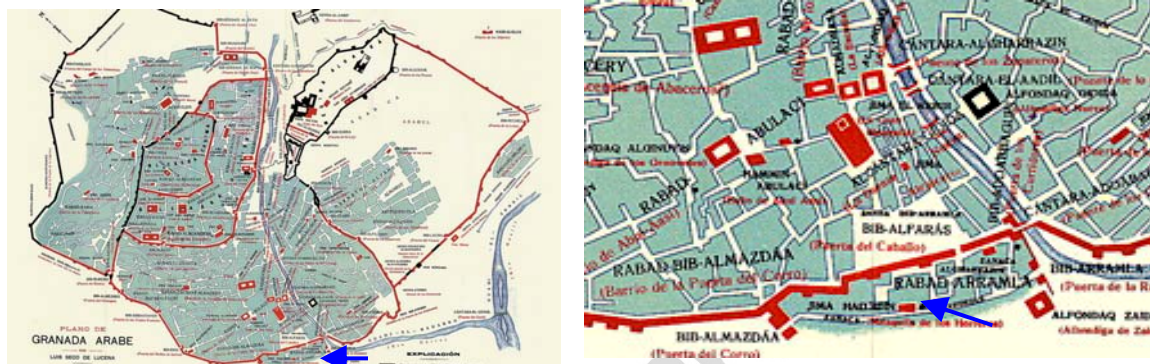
PLANO DE
GRANADA ARABE
LUIS SECO DE LUCENA

EXPLICACIÓN

CERY
(Acequia de Abencerrajes)
RABAD
ABULACI
CANTARA-ALSHARRAZIN
(Puente de los Zapateros)
CANTARA-EL AADID
(Puente de lo
ALFONDAQ
(Alhóndiga Nueva)
ALFONDAQ ALGINUVIS
(Alhóndiga de los Genoveses)
HAMMAN ABULACI
(Baño de Abu Aasi)
RABAD
(Barrio de Abulaasi)
BIB-ALFARÁS
(Puerta del Caballo)
RABAD BIB-ALMAZDÁA
(Barrio de la Puerta del Corro)
RABAD ARRAMLA
CANTARA-ADARA
BIB-ARRAMLA
(Puerta de la R
GIMA HADJEIN
(Mezquita de los Herreros)
ALFONDAQ ZAI
(Alhóndiga de
BIB-ALMAZDÁA
(Puerta del Corro)